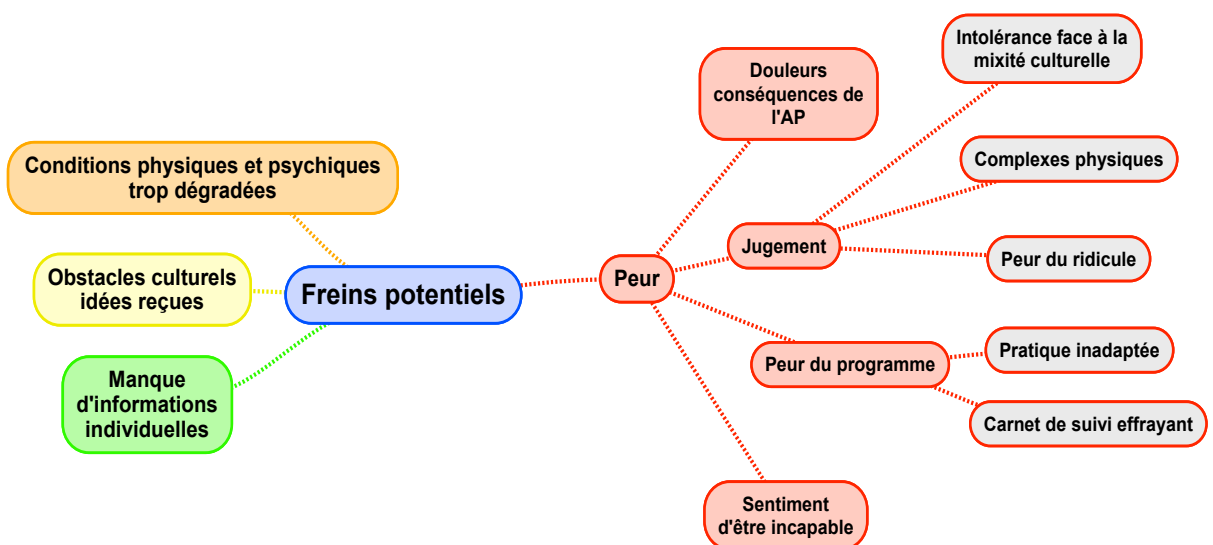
Freins potentiels

Conditions physiques et psychiques trop dégradées

Obstacles culturels idées reçues

Manque d'informations individuelles

Peur

Douleurs conséquences de l'AP

Jugement

Intolérance face à la mixité culturelle

Complexes physiques

Peur du ridicule

Peur du programme

Pratique inadaptée

Carnet de suivi effrayant

Sentiment d'être incapable